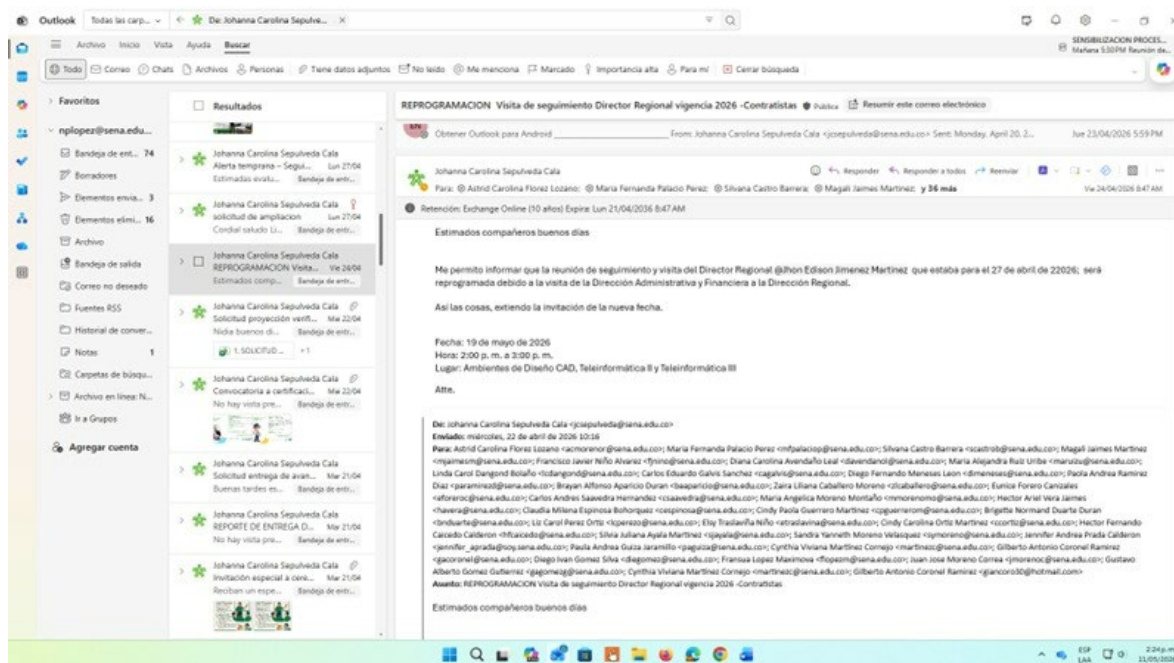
Outlook Todas las carp... De: Johanna Carolina Sepulve...

Archivo Inicio Vista Ayuda Buscar

SENSIBILIZACION PROCES... Mañana 5:30 PM Reunión de...

Todo Correo Chats Archivos Personas Tiene datos adjuntos No leído Me menciona Marcado Importancia alta Para mí Cerrar búsqueda

Favoritos

nplopez@sena.edu...

Bandeja de ent... 74
Borradores
Elementos envia... 3
Elementos elimi... 16
Archivo
Bandeja de salida
Correo no deseado
Fuentes RSS
Historial de conver...
Notas 1
Carpetas de búsqu...
Archivo en línea: N...
Ir a Grupos
Agregar cuenta

Resultados

Johanna Carolina Sepulveda Cala
Alerta temprana – Segui... Lun 27/04
Estimadas evalu... Bandeja de entr...

Johanna Carolina Sepulveda Cala
solicitud de ampliacion Lun 27/04
Cordial saludo Li... Bandeja de entr...

Johanna Carolina Sepulveda Cala
REPROGRAMACION Visita... Vie 24/04
Estimados comp... Bandeja de entr...

Johanna Carolina Sepulveda Cala
Solicitud proyección verifi... Mar 22/04
Nidia buenos di... Bandeja de entr...
1. SOLICITUD ... +1

Johanna Carolina Sepulveda Cala
Convocatoria a certificaci... Mar 22/04
No hay vista pre... Bandeja de entr...

Johanna Carolina Sepulveda Cala
Solicitud entrega de avan... Mar 21/04
Buenas tardes en... Bandeja de entr...

Johanna Carolina Sepulveda Cala
REPORTE DE ENTREGA D... Mar 21/04
No hay vista pre... Bandeja de entr...

Johanna Carolina Sepulveda Cala
Invitación especial a cere... Mar 21/04
Reciban un espe... Bandeja de entr...

REPROGRAMACION Visita de seguimiento Director Regional vigencia 2026 -Contratistas Pública Resumir este correo electrónico

Obtener Outlook para Android From: Johanna Carolina Sepulveda Cala <jcsepulveda@sena.edu.co> Sent: Monday, April 20, 2... Jue 23/04/2026 5:59 PM

Johanna Carolina Sepulveda Cala
Responder Responder a todos Reenviar
Para: Astrid Carolina Florez Lozano; Maria Fernanda Palacio Perez; Silvana Castro Barrera; Magali Jaimes Martinez; y 36 más
Vie 24/04/2026 8:47 AM

Retención: Exchange Online (10 años) Expira: Lun 21/04/2036 8:47 AM

Estimados compañeros buenos días

Me permito informar que la reunión de seguimiento y visita del Director Regional @Jhon Edison Jimenez Martinez que estaba para el 27 de abril de 22026; será reprogramada debido a la visita de la Dirección Administrativa y Financiera a la Dirección Regional.

Así las cosas, extiendo la invitación de la nueva fecha.

Fecha: 19 de mayo de 2026
Hora: 2:00 p. m. a 3:00 p. m.
Lugar: Ambientes de Diseño CAD, Teleinformática II y Teleinformática III

Atte.

De: Johanna Carolina Sepulveda Cala <jcsepulveda@sena.edu.co>
Enviado: miércoles, 22 de abril de 2026 10:16
Para: Astrid Carolina Florez Lozano <acmorenor@sena.edu.co>; Maria Fernanda Palacio Perez <mfpalaciop@sena.edu.co>; Silvana Castro Barrera <scastrob@sena.edu.co>; Magali Jaimes Martinez <mjaimesm@sena.edu.co>; Francisco Javier Niño Alvarez <fjnino@sena.edu.co>; Diana Carolina Avendaño Leal <davendanol@sena.edu.co>; Maria Alejandra Ruiz Uribe <maruizu@sena.edu.co>; Linda Carol Dangond Bolaño <ldangond@sena.edu.co>; Carlos Eduardo Galvis Sanchez <cagalvis@sena.edu.co>; Diego Fernando Meneses Leon <dmeneses@sena.edu.co>; Paola Andrea Ramirez Diaz <paramirezd@sena.edu.co>; Brayan Alfonso Aparicio Duran <baaparicio@sena.edu.co>; Zaira Liliana Caballero Moreno <zlcaballero@sena.edu.co>; Eunice Forero Canizales <eforeroc@sena.edu.co>; Carlos Andres Saavedra Hernandez <csaavedra@sena.edu.co>; Maria Angelica Moreno Montaño <mmorenomo@sena.edu.co>; Hector Ariel Vera Jaimes <havera@sena.edu.co>; Claudia Milena Espinosa Bohorquez <cespinosa@sena.edu.co>; Cindy Paola Guerrero Martinez <cpguerrerom@sena.edu.co>; Brigette Normand Duarte Duran <bnduarte@sena.edu.co>; Liz Carol Perez Ortiz <lcperezo@sena.edu.co>; Elsy Traslaviña Niño <etraslavina@sena.edu.co>; Cindy Carolina Ortiz Martinez <ccortiz@sena.edu.co>; Hector Fernando Caicedo Calderon <hfcaicedo@sena.edu.co>; Silvia Juliana Ayala Martinez <sjayala@sena.edu.co>; Sandra Yanneth Moreno Velasquez <symoreno@sena.edu.co>; Jennifer Andrea Prada Calderon <jennifer_aprada@soy.sena.edu.co>; Paula Andrea Guiza Jaramillo <pagguiza@sena.edu.co>; Cynthia Viviana Martinez Cornejo <martinezc@sena.edu.co>; Gilberto Antonio Coronel Ramirez <gacoronel@sena.edu.co>; Diego Ivan Gomez Silva <diegomez@sena.edu.co>; Fransua Lopez Maximova <flopezm@sena.edu.co>; Juan Jose Moreno Correa <jmorenoc@sena.edu.co>; Gustavo Alberto Gomez Gutierrez <gagomezg@sena.edu.co>; Cynthia Viviana Martinez Cornejo <martinezc@sena.edu.co>; Gilberto Antonio Coronel Ramirez <giancoro30@hotmail.com>
Asunto: REPROGRAMACION Visita de seguimiento Director Regional vigencia 2026 -Contratistas

Estimados compañeros buenos días

ESP LAA 2:24 p.m. 11/05/2026